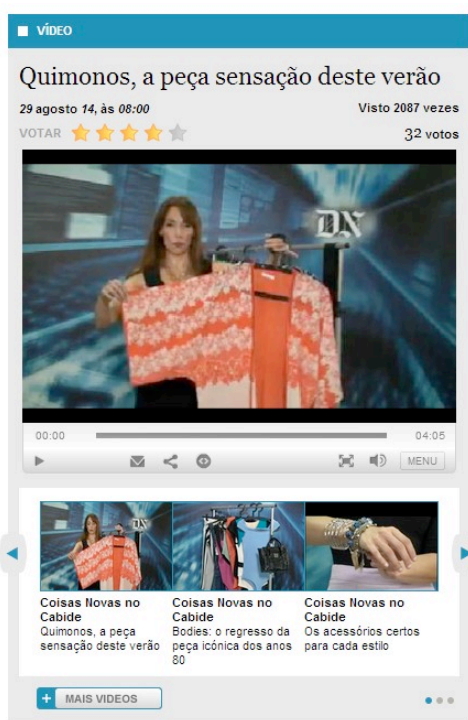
VÍDEO

Quimonos, a peça sensação deste verão

29 agosto 14, às 08:00

Visto 2087 vezes

VOTAR

32 votos

DN

00:00

04:05

MENU

DN

Coisas Novas no Cabide
Quimonos, a peça sensação deste verão

Coisas Novas no Cabide
Bodies: o regresso da peça icónica dos anos 80

Coisas Novas no Cabide
Os acessórios certos para cada estilo

+ MAIS VIDEOS